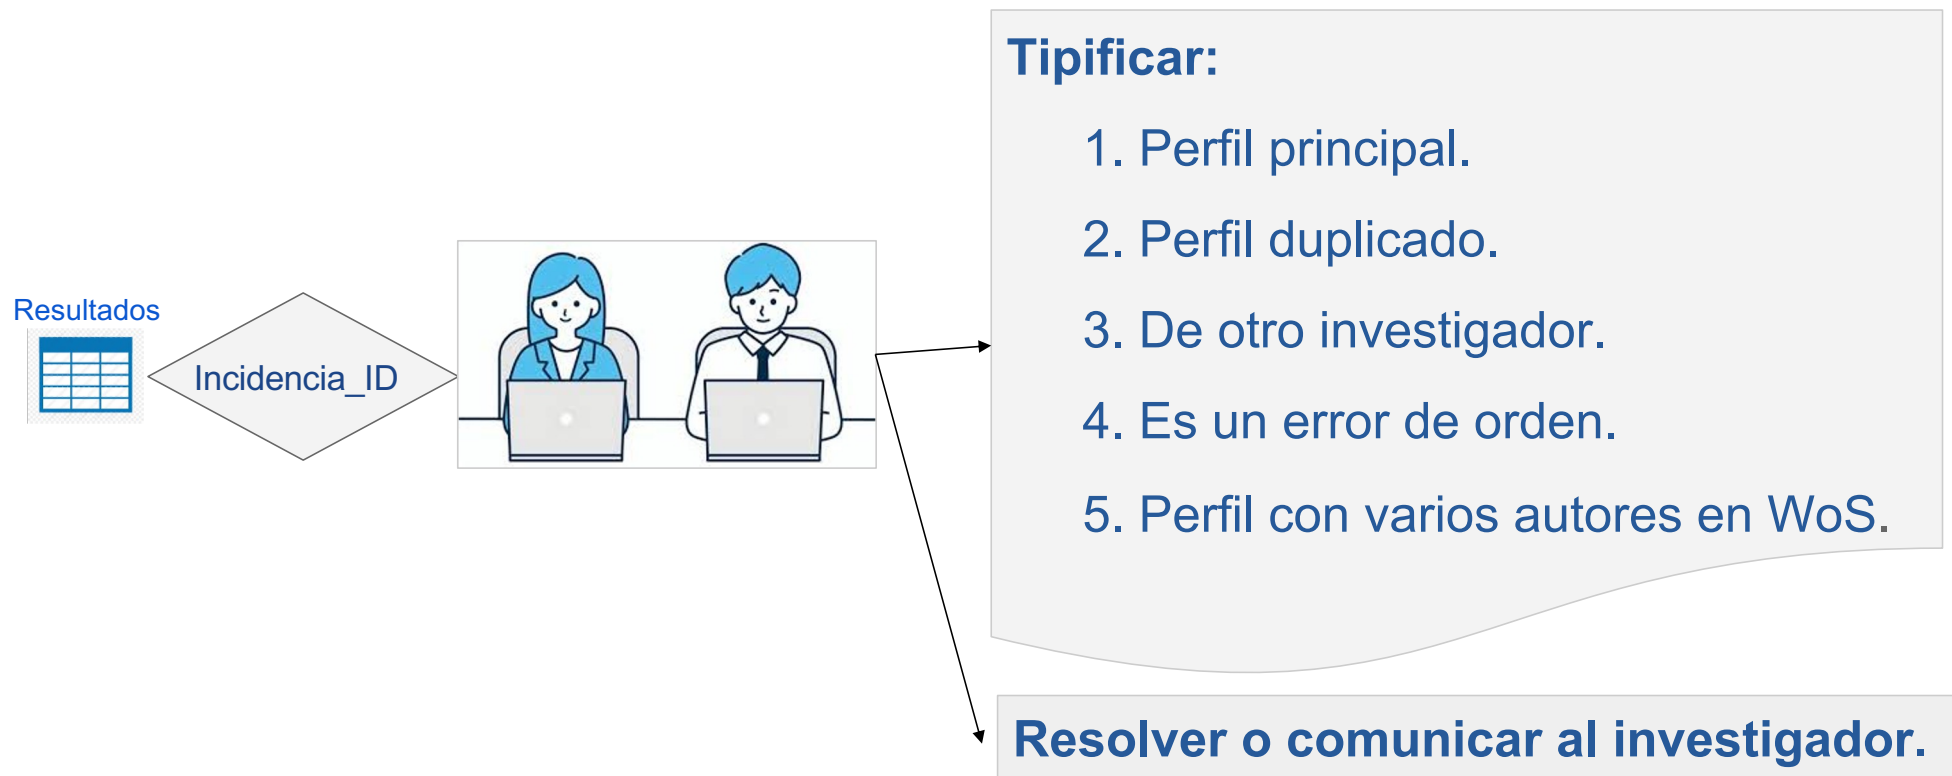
Resultados

Incidencia_ID

Tipificar:

1. Perfil principal.

2. Perfil duplicado.

3. De otro investigador.

4. Es un error de orden.

5. Perfil con varios autores en WoS.

Resolver o comunicar al investigador.